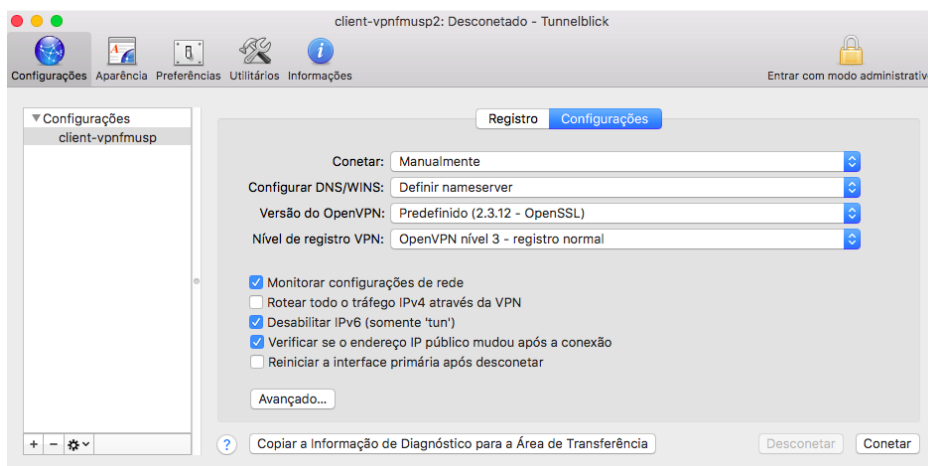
client-vpnfmusp2: Desconetado - Tunnelblick

Configurações Aparência Preferências Utilitários Informações

Entrar com modo administrativ

▼Configurações
client-vpnfmusp

Registro Configurações

Conetar: Manualmente

Configurar DNS/WINS: Definir nameserver

Versão do OpenVPN: Predefinido (2.3.12 - OpenSSL)

Nível de registro VPN: OpenVPN nível 3 - registro normal

Monitorar configurações de rede

Rotear todo o tráfego IPv4 através da VPN

Desabilitar IPv6 (somente 'tun')

Verificar se o endereço IP público mudou após a conexão

Reiniciar a interface primária após desconetar

Avançado...

+ −

?

Copiar a Informação de Diagnóstico para a Área de Transferência

Desconetar

Conetar